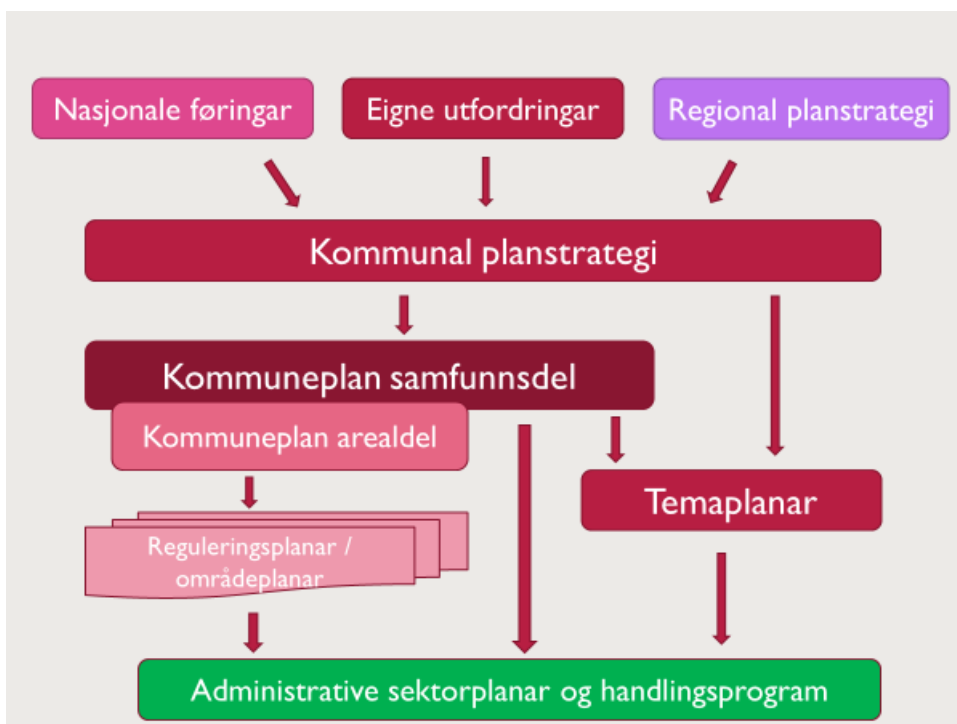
Nasjonale føringar

Eigne utfordringar

Regional planstrategi

Kommunal planstrategi

Kommuneplan samfunnsdel

Kommuneplan arealdel

Temaplanar

Reguleringsplanar / områdeplanar

Administrative sektorplanar og handlingsprogram